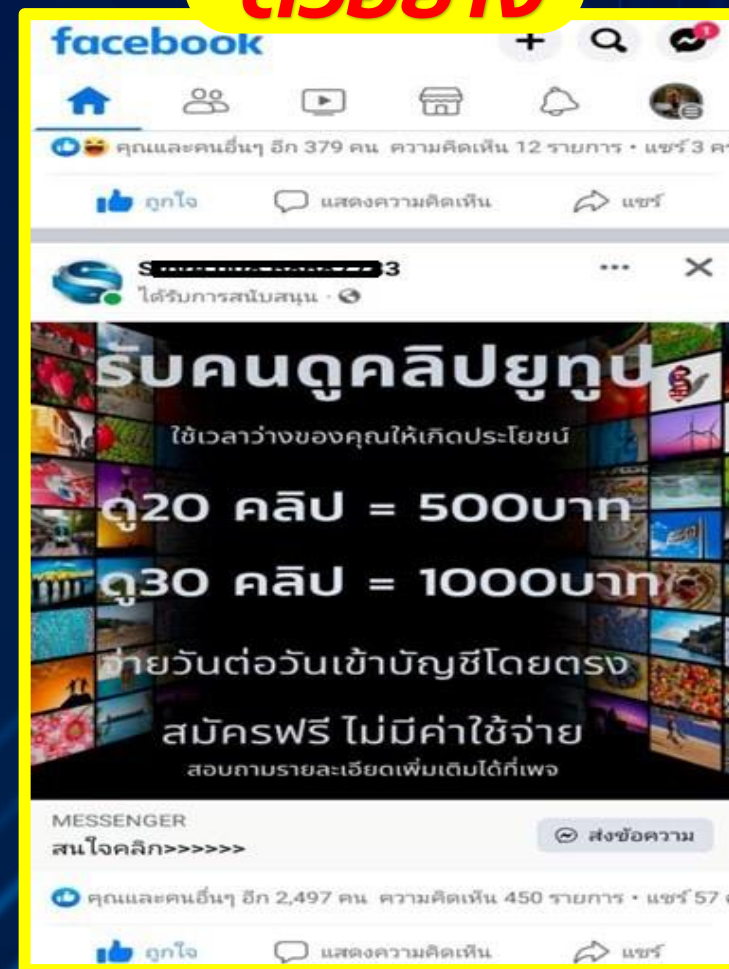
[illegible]

facebook

คุณและคนอื่นๆ อีก 379 คน ความคิดเห็น 12 รายการ • แชร์ 3 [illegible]

ถูกใจ แสดงความคิดเห็น แชร์

S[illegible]3
ได้รับการสนับสนุน ·

รับคนดูคลิปยูทูป
ใช้เวลาว่างของคุณให้เกิดประโยชน์
ดู20 คลิป = 500บาท
ดู30 คลิป = 1000บาท
จ่ายวันต่อวันเข้าบัญชีโดยตรง
สมัครฟรี ไม่มีค่าใช้จ่าย
สอบถามรายละเอียดเพิ่มเติมได้ที่เพจ

MESSENGER
สนใจคลิก>>>>>>
ส่งข้อความ

คุณและคนอื่นๆ อีก 2,497 คน ความคิดเห็น 450 รายการ • แชร์ 57 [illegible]

ถูกใจ แสดงความคิดเห็น แชร์